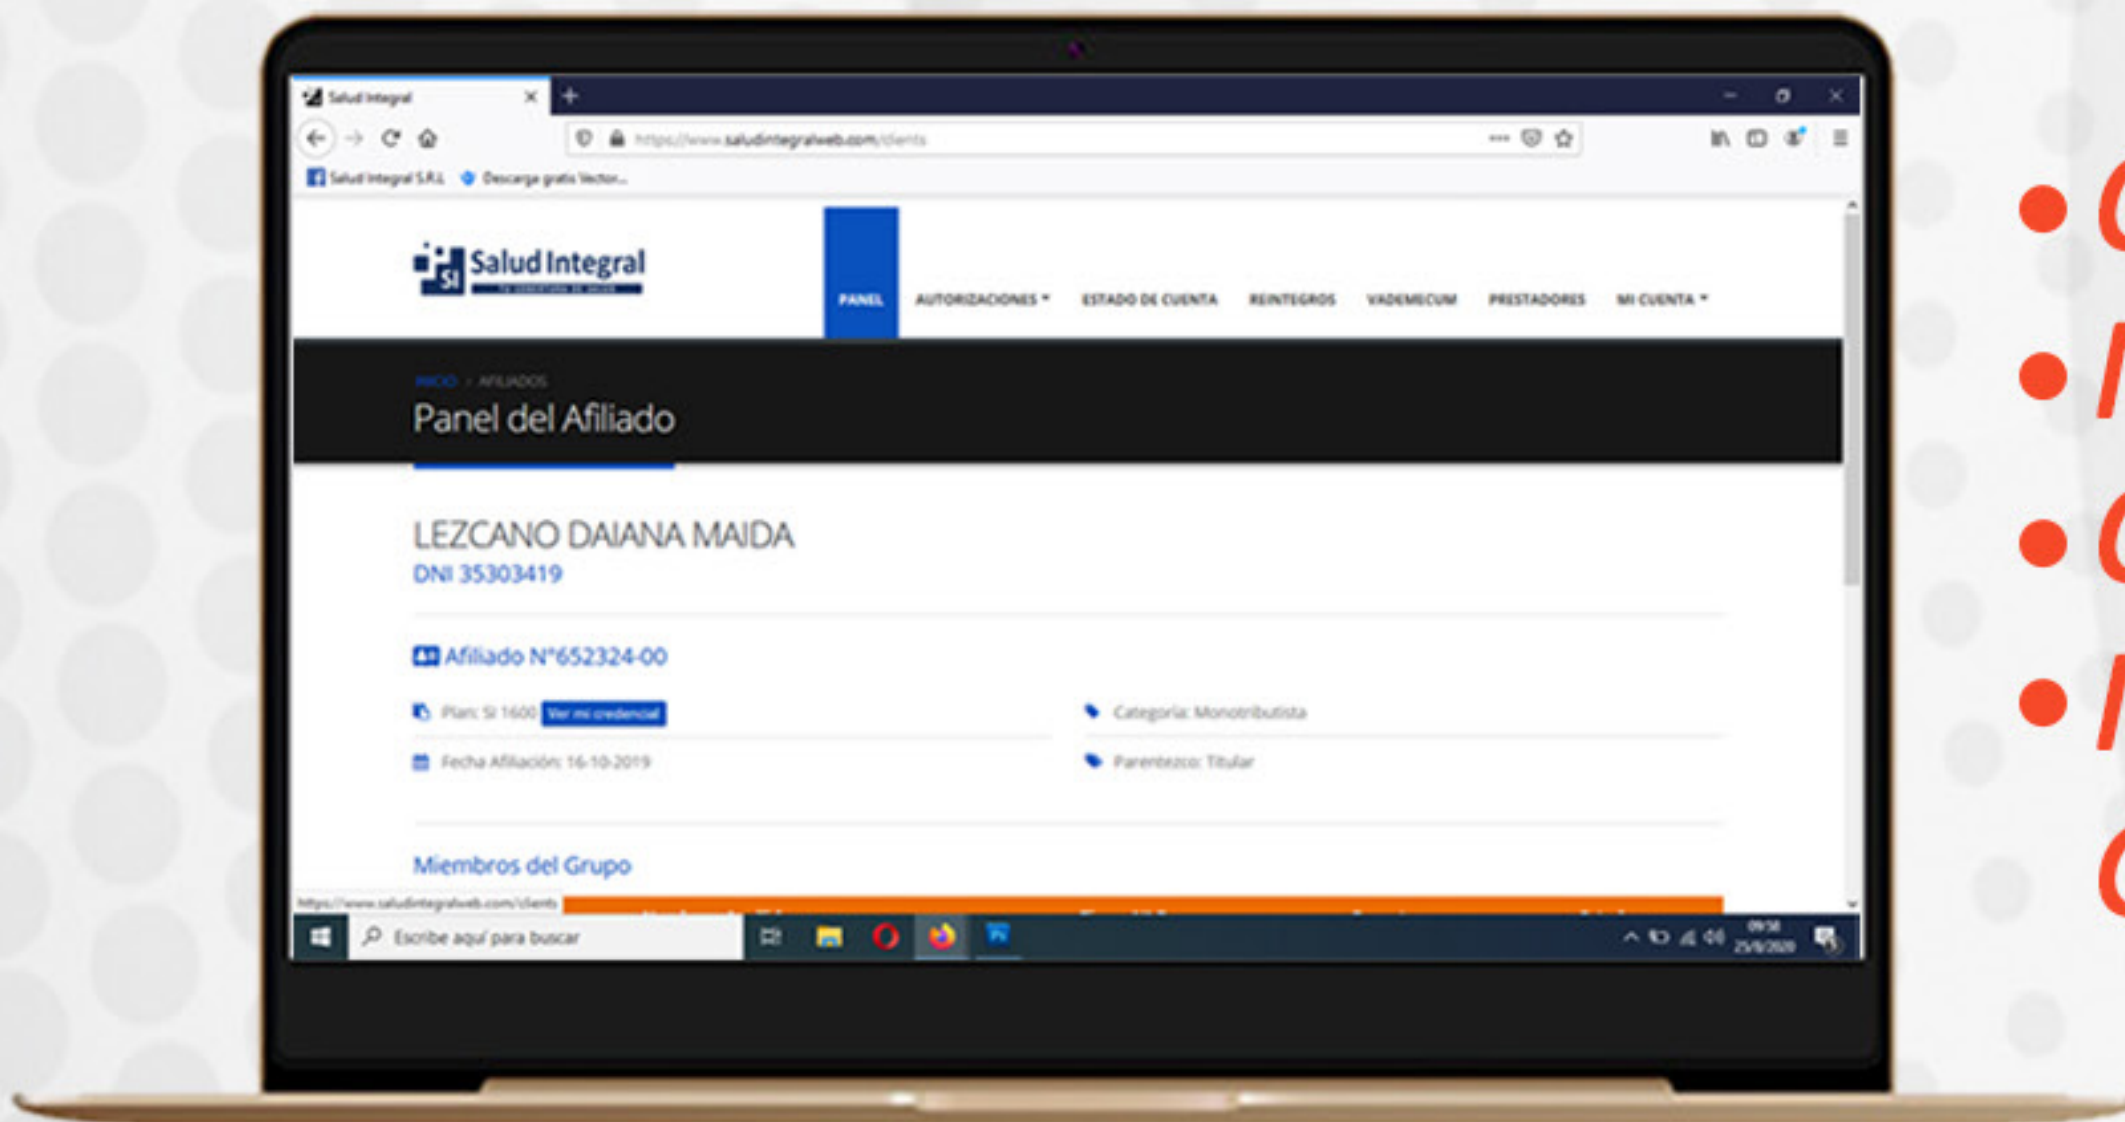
Salud Integral

https://www.saludintegralweb.com/clients

Salud Integral S.R.L. Descarga gratis Vector...

Salud Integral

PANEL AUTORIZACIONES ▾ ESTADO DE CUENTA REINTEGROS VADEMECUM PRESTADORES MI CUENTA ▾

INICIO > AFILIADOS

Panel del Afiliado

LEZCANO DAIANA MAIDA
DNI 35303419

Afiliado N°652324-00

Plan: SI 1600 Ver mi credencial

Categoría: Monotributista

Fecha Afiliación: 16-10-2019

Parentezco: Titular

Miembros del Grupo

https://www.saludintegralweb.com/clients

Escribe aquí para buscar

09:58
25/8/2020